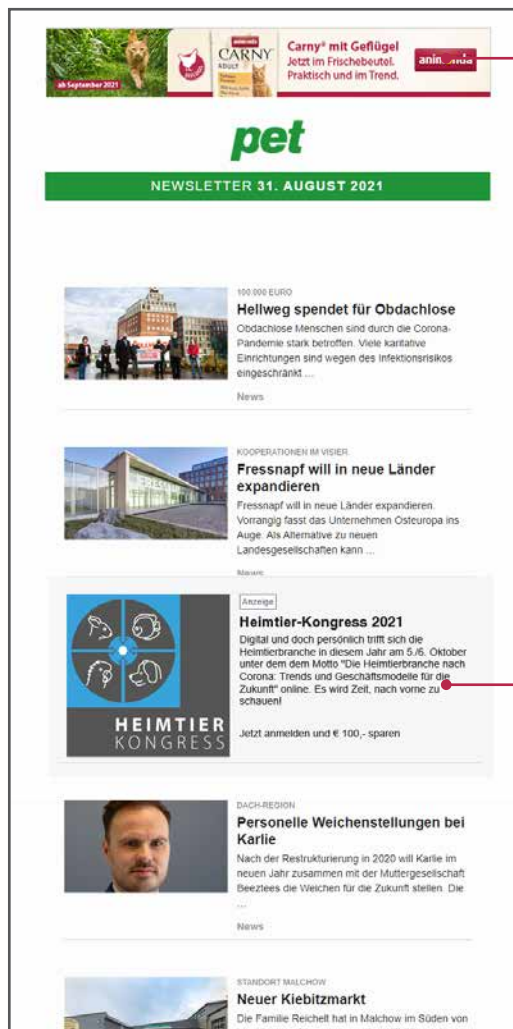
ab September 2021

animonda CARNY ADULT

Carny® mit Geflügel
Jetzt im Frischebeutel.
Praktisch und im Trend.

anim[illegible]

pet

NEWSLETTER 31. AUGUST 2021

100.000 EURO
Hellweg spendet für Obdachlose
Obdachlose Menschen sind durch die Corona-Pandemie stark betroffen. Viele karitative Einrichtungen sind wegen des Infektionsrisikos eingeschränkt ...
News

KOOPERATIONEN IM VISIER
Fressnapf will in neue Länder expandieren
Fressnapf will in neue Länder expandieren. Vorrangig fasst das Unternehmen Osteuropa ins Auge. Als Alternative zu neuen Landesgesellschaften kann ...
News

HEIMTIER KONGRESS

Anzeige
Heimtier-Kongress 2021
Digital und doch persönlich trifft sich die Heimtierbranche in diesem Jahr am 5./6. Oktober unter dem dem Motto "Die Heimtierbranche nach Corona: Trends und Geschäftsmodelle für die Zukunft" online. Es wird Zeit, nach vorne zu schauen!

Jetzt anmelden und € 100,- sparen

DACH-REGION
Personelle Weichenstellungen bei Karlie
Nach der Restrukturierung in 2020 will Karlie im neuen Jahr zusammen mit der Muttergesellschaft Beeztees die Weichen für die Zukunft stellen. Die ...
News

STANDORT MALCHOW
Neuer Kiebitzmarkt
Die Familie Reichelt hat in Malchow im Süden von